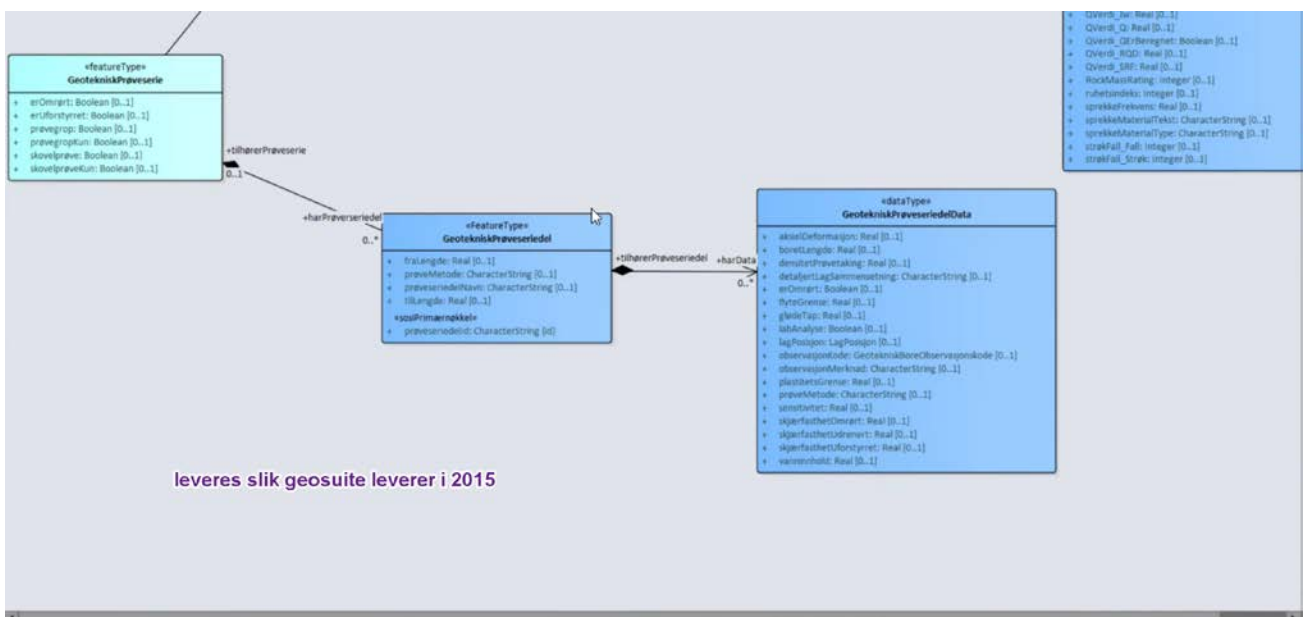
«featureType»
GeotekniskPrøveserie

+ erOmrørt: Boolean [0..1]
+ erUforstyrret: Boolean [0..1]
+ prøvegrop: Boolean [0..1]
+ prøvegropKun: Boolean [0..1]
+ skovelprøve: Boolean [0..1]
+ skovelprøveKun: Boolean [0..1]

+tilhørerPrøveserie
0..1

+harPrøveseriedel
0..*

«FeatureType»
GeotekniskPrøveseriedel

+ fraLengde: Real [0..1]
+ prøveMetode: CharacterString [0..1]
+ prøveseriedelNavn: CharacterString [0..1]
+ tilLengde: Real [0..1]

«sosiPrimærnøkkel»
+ prøveseriedelId: CharacterString [id]

+tilhørerPrøveseriedel
+harData
0..*

«dataType»
GeotekniskPrøveseriedelData

+ aksielDeformasjon: Real [0..1]
+ boretLengde: Real [0..1]
+ densitetPrøvetaking: Real [0..1]
+ detaljertLagSammensetning: CharacterString [0..1]
+ erOmrørt: Boolean [0..1]
+ flyteGrense: Real [0..1]
+ glødeTap: Real [0..1]
+ labAnalyse: Boolean [0..1]
+ lagPosisjon: LagPosisjon [0..1]
+ observasjonKode: GeotekniskBoreObservasjonskode [0..1]
+ observasjonMerknad: CharacterString [0..1]
+ plastisitetsGrense: Real [0..1]
+ prøveMetode: CharacterString [0..1]
+ sensitivitet: Real [0..1]
+ skjærfasthetOmrørt: Real [0..1]
+ skjærfasthetUdrenert: Real [0..1]
+ skjærfasthetUforstyrret: Real [0..1]
+ vanninnhold: Real [0..1]

+ QVerdi_Jw: Real [0..1]
+ QVerdi_Q: Real [0..1]
+ QVerdi_QErBeregnet: Boolean [0..1]
+ QVerdi_RQD: Real [0..1]
+ QVerdi_SRF: Real [0..1]
+ RockMassRating: Integer [0..1]
+ ruhetsindeks: Integer [0..1]
+ sprekkeFrekvens: Real [0..1]
+ sprekkeMaterialTekst: CharacterString [0..1]
+ sprekkeMaterialType: CharacterString [0..1]
+ strøkFall_Fall: Integer [0..1]
+ strøkFall_Strøk: Integer [0..1]

leveres slik geosuite leverer i 2015